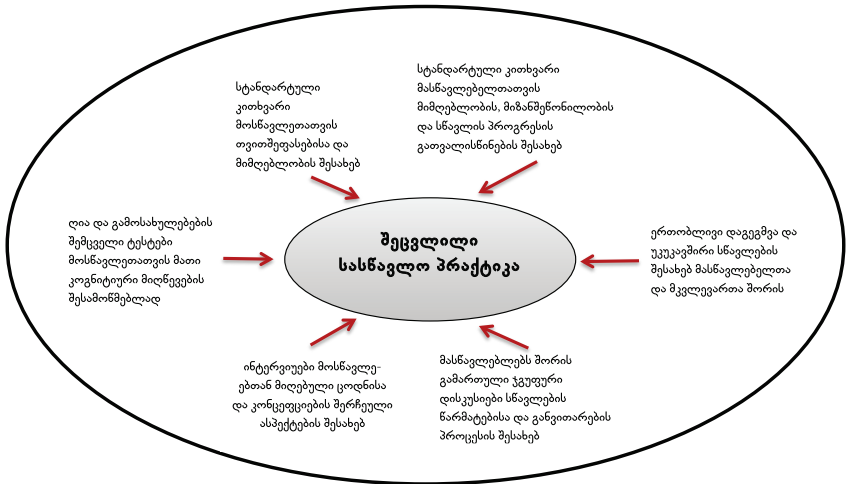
შეცვლილი სასწავლო პრაქტიკა

სტანდარტული კითხვარი მოსწავლეთათვის თვითშეფასებისა და მიმღებლობის შესახებ

სტანდარტული კითხვარი მასწავლებლებლთათვის მიმღებლობის, მიზანშეწონილობის და სწავლის პროგრესის გათვალისწინების შესახებ

ღია და გამოსახულებების შემცველი ტესტები მოსწავლეთათვის მათი კოგნიტიური მიღწევების შესამოწმებლად

ერთობლივი დაგეგმვა და უკუკავშირი სწავლების შესახებ მასწავლებელთა და მკვლევართა შორის

ინტერვიუები მოსწავლეებთან მიღებული ცოდნისა და კონცეფციების შერჩეული ასპექტების შესახებ

მასწავლებლებს შორის გამართული ჯგუფური დისკუსიები სწავლების წარმატებისა და განვითარების პროცესის შესახებ